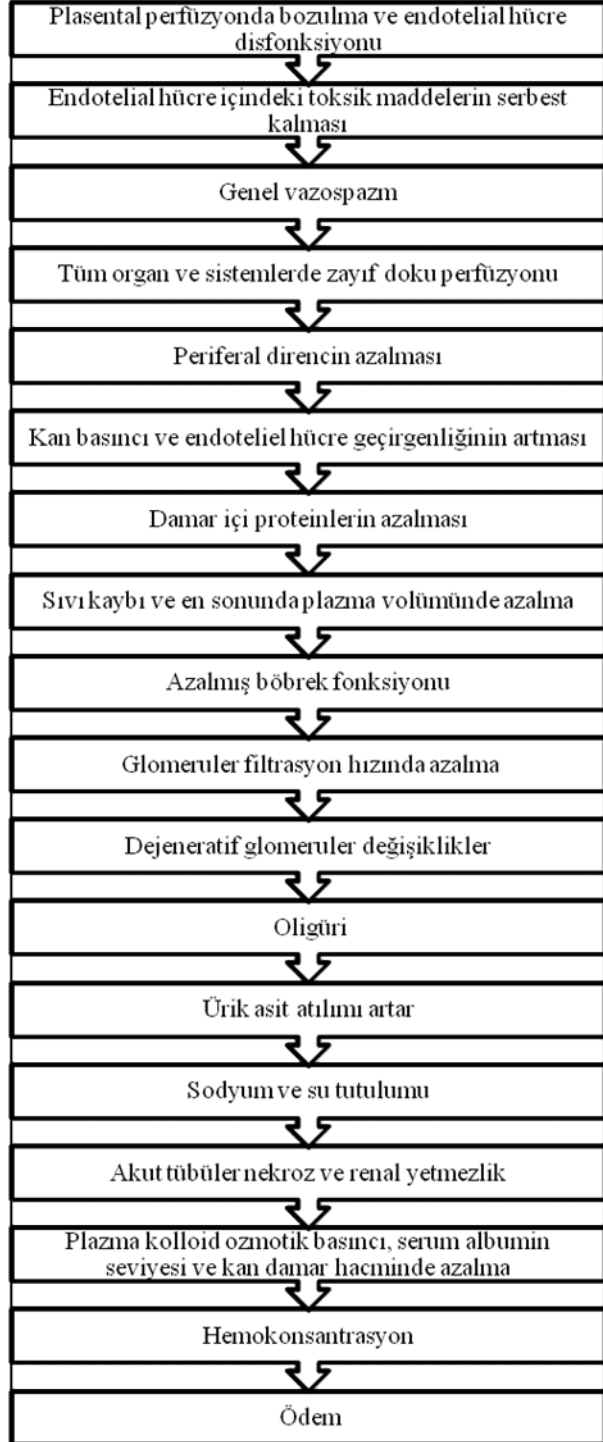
Plasental perfüzyonda bozulma ve endotelial hücre disfonksiyonu

Endotelial hücre içindeki toksik maddelerin serbest kalması

Genel vazospazm

Tüm organ ve sistemlerde zayıf doku perfüzyonu

Periferal direncin azalması

Kan basıncı ve endoteliel hücre geçirgenliğinin artması

Damar içi proteinlerin azalması

Sıvı kaybı ve en sonunda plazma volümünde azalma

Azalmış böbrek fonksiyonu

Glomeruler filtrasyon hızında azalma

Dejeneratif glomeruler değişiklikler

Oligüri

Ürik asit atılımı artar

Sodyum ve su tutulumu

Akut tübüler nekroz ve renal yetmezlik

Plazma kolloid ozmotik basıncı, serum albumin seviyesi ve kan damar hacminde azalma

Hemokonsantrasyon

Ödem